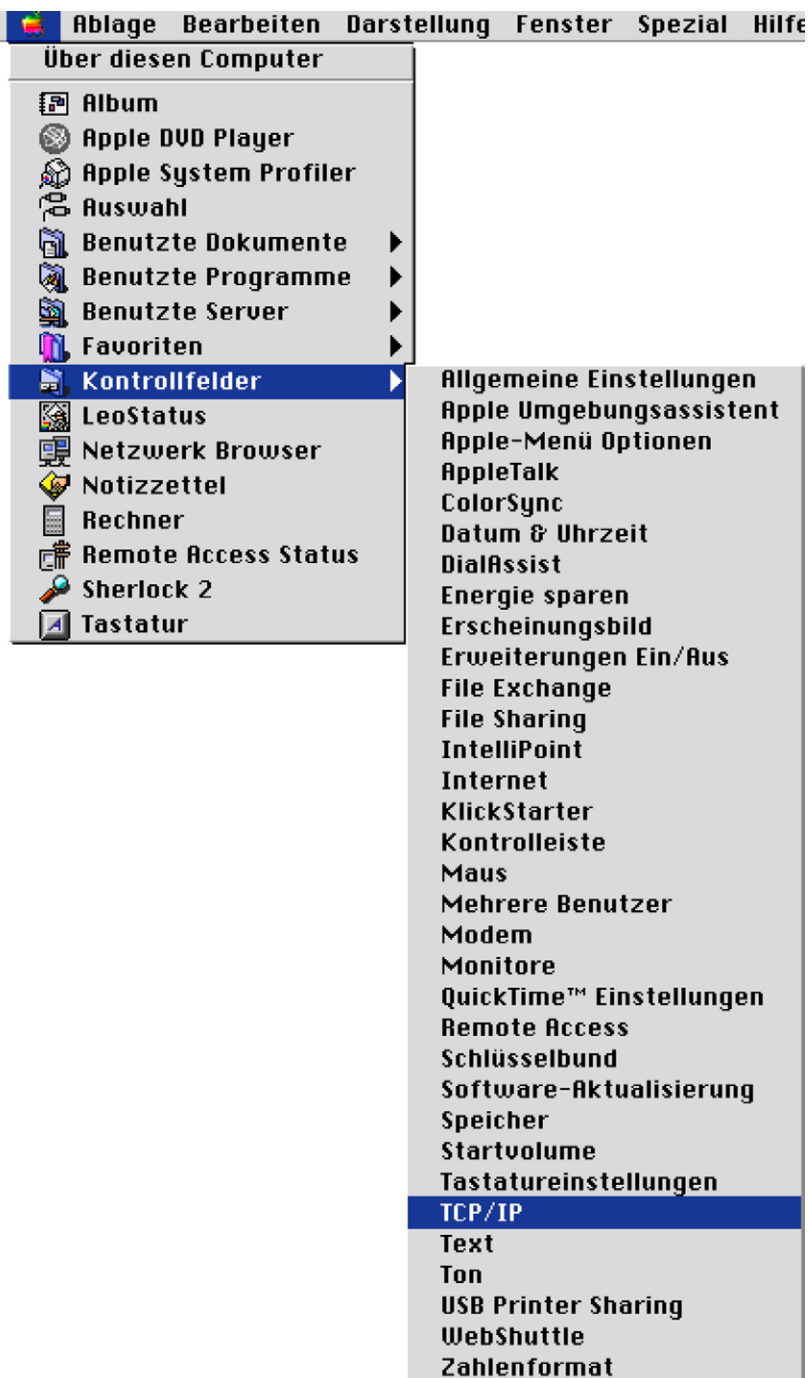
Ablage Bearbeiten Darstellung Fenster Spezial Hilfe

Über diesen Computer

Album
Apple DVD Player
Apple System Profiler
Auswahl
Benutzte Dokumente
Benutzte Programme
Benutzte Server
Favoriten
Kontrollfelder
LeoStatus
Netzwerk Browser
Notizzettel
Rechner
Remote Access Status
Sherlock 2
Tastatur

Allgemeine Einstellungen
Apple Umgebungsassistent
Apple-Menü Optionen
AppleTalk
ColorSync
Datum & Uhrzeit
DialAssist
Energie sparen
Erscheinungsbild
Erweiterungen Ein/Aus
File Exchange
File Sharing
IntelliPoint
Internet
KlickStarter
Kontrolleiste
Maus
Mehrere Benutzer
Modem
Monitore
QuickTime™ Einstellungen
Remote Access
Schlüsselbund
Software-Aktualisierung
Speicher
Startvolume
Tastatureinstellungen
TCP/IP
Text
Ton
USB Printer Sharing
WebShuttle
Zahlenformat